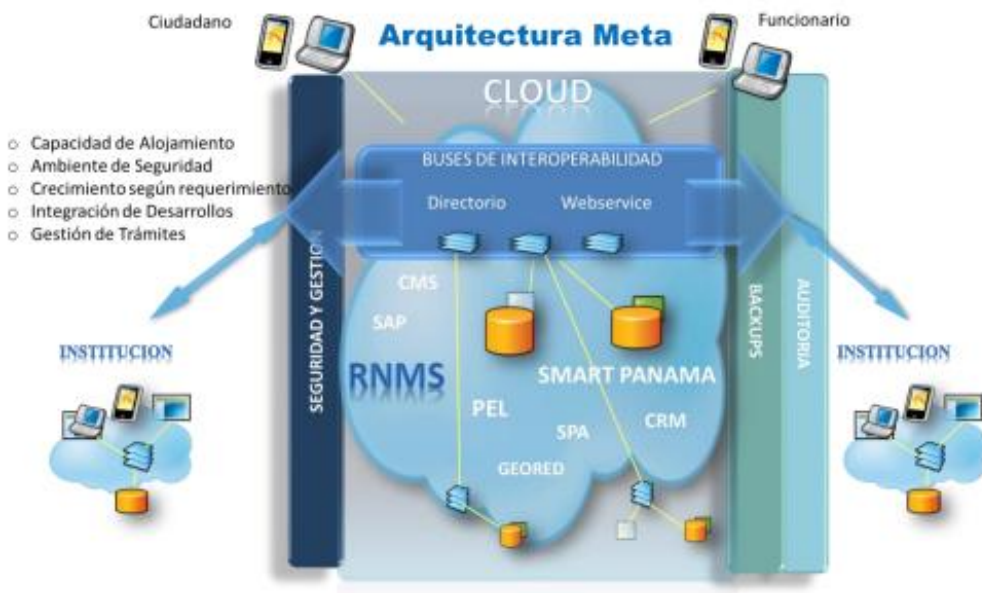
Ciudadano

Arquitectura Meta

Funcionario

CLOUD

○ Capacidad de Alojamiento
○ Ambiente de Seguridad
○ Crecimiento según requerimiento
○ Integración de Desarrollos
○ Gestión de Trámites

BUSES DE INTEROPERABILIDAD

Directorio

Webservice

SEGURIDAD Y GESTION

BACKUPS

AUDITORIA

CMS

SAP

RNMS

PEL

SMART PANAMA

SPA

CRM

GEORED

INSTITUCION

INSTITUCION